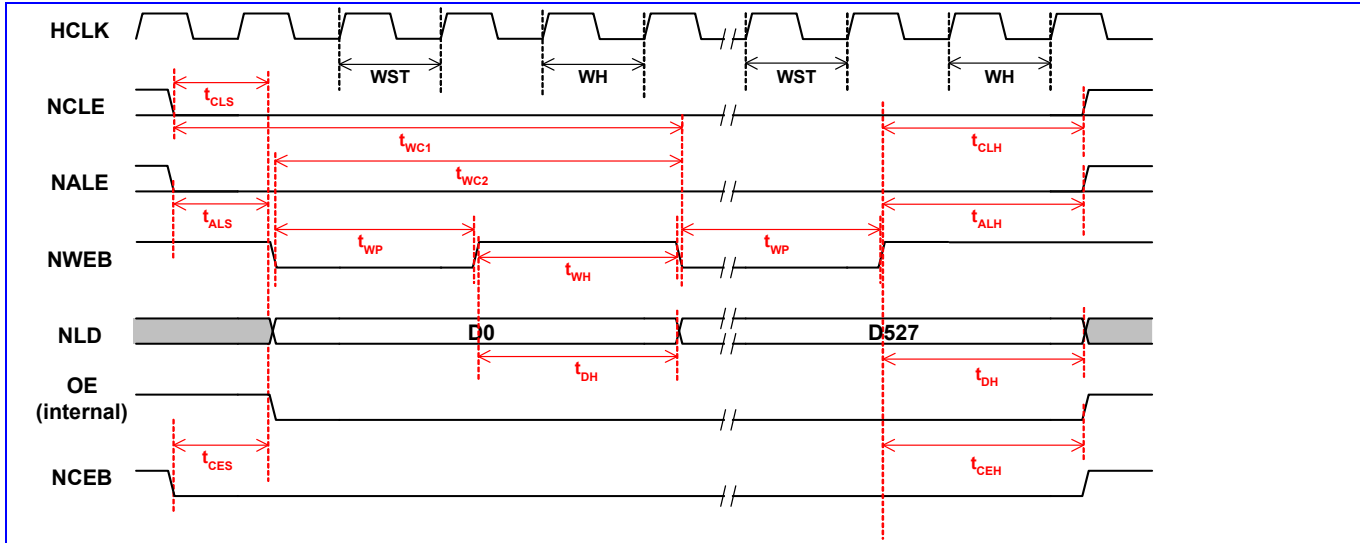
HCLK

WST

WH

WST

WH

NCLE

$t_{CLS}$

$t_{WC1}$

$t_{CLH}$

$t_{WC2}$

NALE

$t_{ALS}$

$t_{ALH}$

NWEB

$t_{WP}$

$t_{WP}$

$t_{WH}$

NLD

D0

D527

$t_{DH}$

$t_{DH}$

OE (internal)

$t_{CES}$

$t_{CEH}$

NCEB